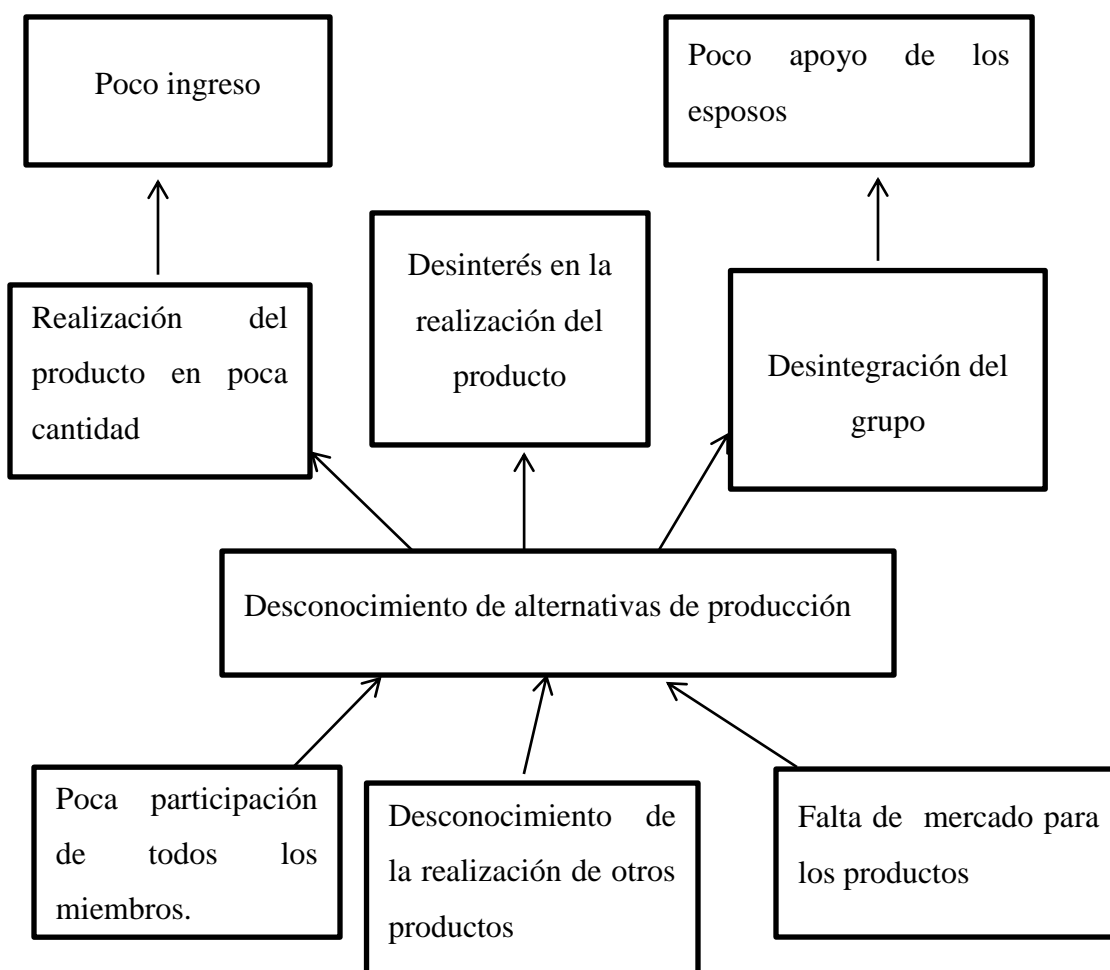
Poco ingreso

Poco apoyo de los esposos

Desinterés en la realización del producto

Realización del producto en poca cantidad

Desintegración del grupo

Desconocimiento de alternativas de producción

Poca participación de todos los miembros.

Desconocimiento de la realización de otros productos

Falta de mercado para los productos